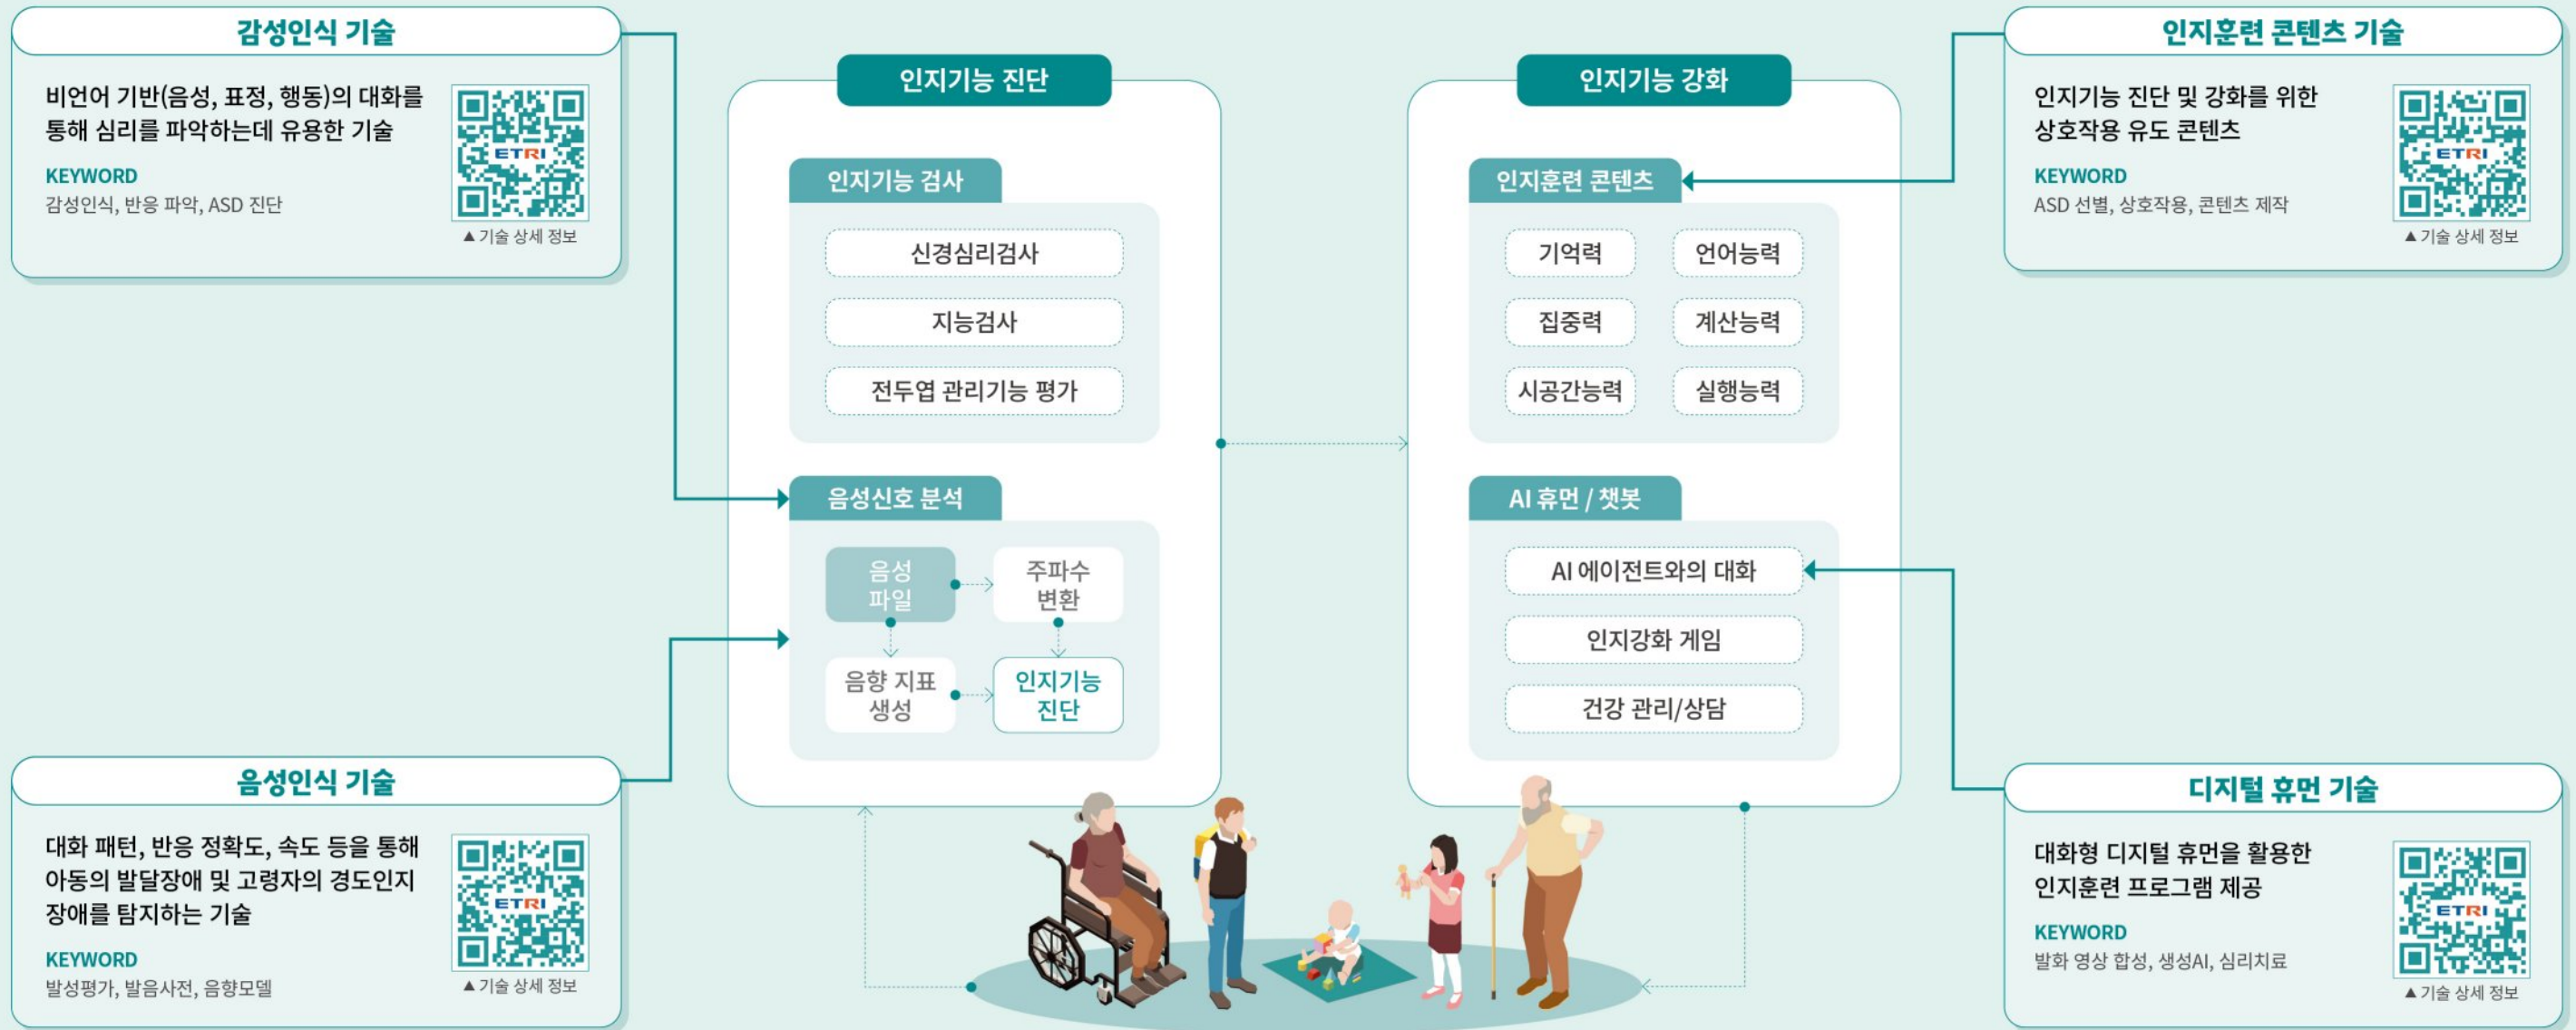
감성인식 기술

비언어 기반(음성, 표정, 행동)의 대화를 통해 심리를 파악하는데 유용한 기술

KEYWORD
감성인식, 반응 파악, ASD 진단

ETRI
▲기술 상세 정보

음성인식 기술

대화 패턴, 반응 정확도, 속도 등을 통해 아동의 발달장애 및 고령자의 경도인지장애를 탐지하는 기술

KEYWORD
발성평가, 발음사전, 음향모델

ETRI
▲기술 상세 정보

인지기능 진단

인지기능 검사

신경심리검사

지능검사

전두엽 관리기능 평가

음성신호 분석

음성 파일

주파수 변환

음향 지표 생성

인지기능 진단

인지기능 강화

인지훈련 콘텐츠

기억력

언어능력

집중력

계산능력

시공간능력

실행능력

AI 휴먼 / 챗봇

AI 에이전트와의 대화

인지강화 게임

건강 관리/상담

인지훈련 콘텐츠 기술

인지기능 진단 및 강화를 위한 상호작용 유도 콘텐츠

KEYWORD
ASD 선별, 상호작용, 콘텐츠 제작

ETRI
▲기술 상세 정보

디지털 휴먼 기술

대화형 디지털 휴먼을 활용한 인지훈련 프로그램 제공

KEYWORD
발화 영상 합성, 생성AI, 심리치료

ETRI
▲기술 상세 정보